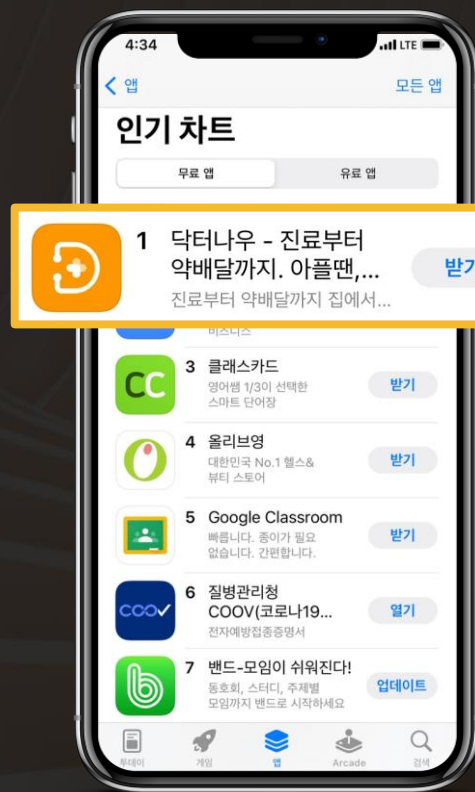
4:34
LTE

앱
모든 앱

인기 차트

무료 앱
유료 앱

1 닥터나우 - 진료부터 약배달까지. 아플땐,...
진료부터 약배달까지 집에서...
받기

비즈니스

3 클래스카드
영어쌤 1/3이 선택한 스마트 단어장
받기

4 올리브영
대한민국 No.1 헬스& 뷰티 스토어
받기

5 Google Classroom
빠릅니다. 종이가 필요 없습니다. 간편합니다.
받기

6 질병관리청 COOV(코로나19...
전자예방접종증명서
열기

7 밴드-모임이 쉬워진다!
동호회, 스터디, 주제별 모임까지 밴드로 시작하세요
업데이트

투데이
게임
앱
Arcade
검색